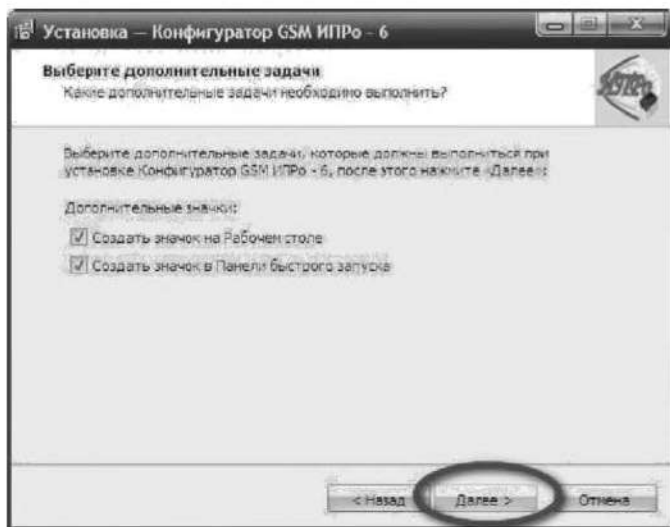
Установка — Конфигуратор GSM ИПРо - 6

Выберите дополнительные задачи
Какие дополнительные задачи необходимо выполнить?

Выберите дополнительные задачи, которые должны выполниться при установке Конфигуратор GSM ИПРо - 6, после этого нажмите «Далее»:

Дополнительные значки:

Создать значок на Рабочем столе

Создать значок в Панели быстрого запуска

< Назад

Далее >

Отмена